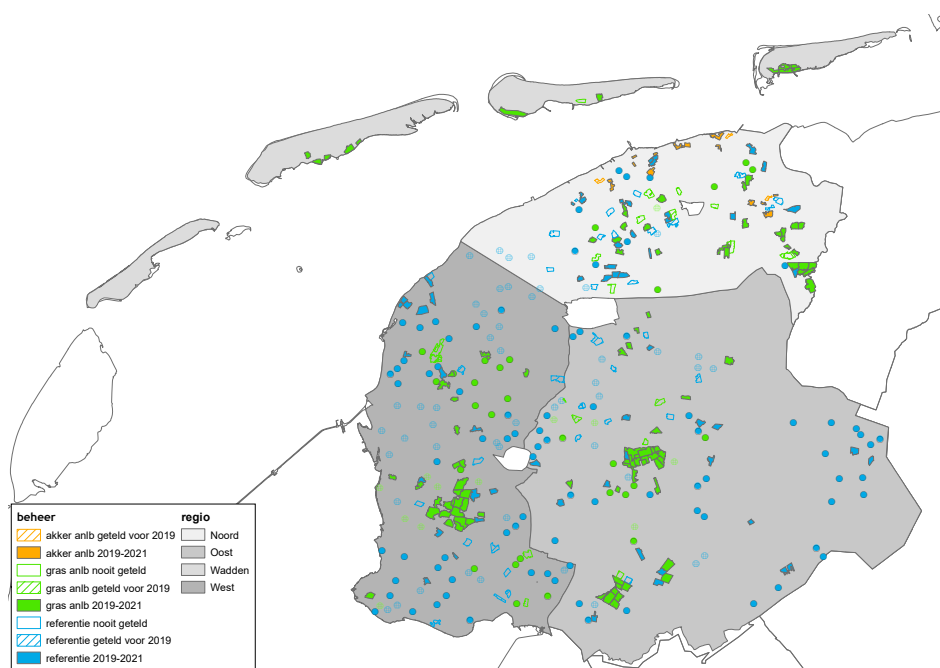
beheer
akker anlb geteld voor 2019
akker anlb 2019-2021
gras anlb nooit geteld
gras anlb geteld voor 2019
gras anlb 2019-2021
referentie nooit geteld
referentie geteld voor 2019
referentie 2019-2021

regio
Noord
Oost
Wadden
West